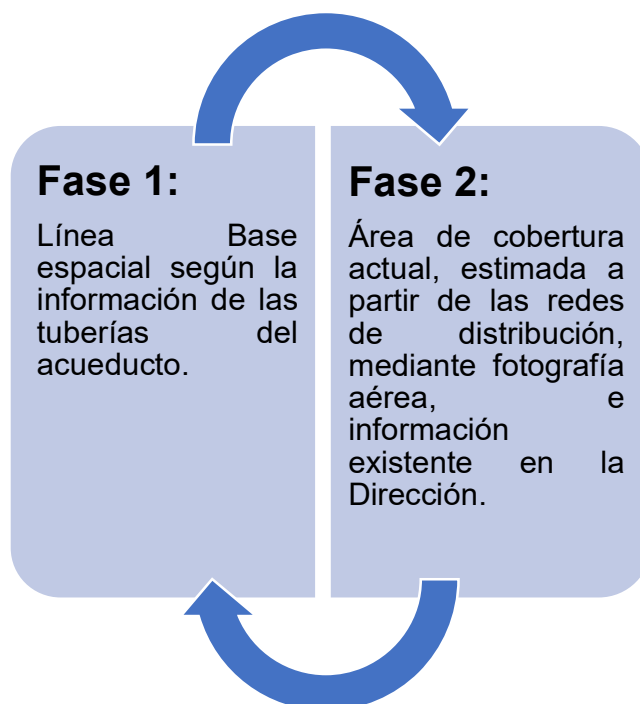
Fase 1:

Línea Base espacial según la información de las tuberías del acueducto.

Fase 2:

Área de cobertura actual, estimada a partir de las redes de distribución, mediante fotografía aérea, e información existente en la Dirección.